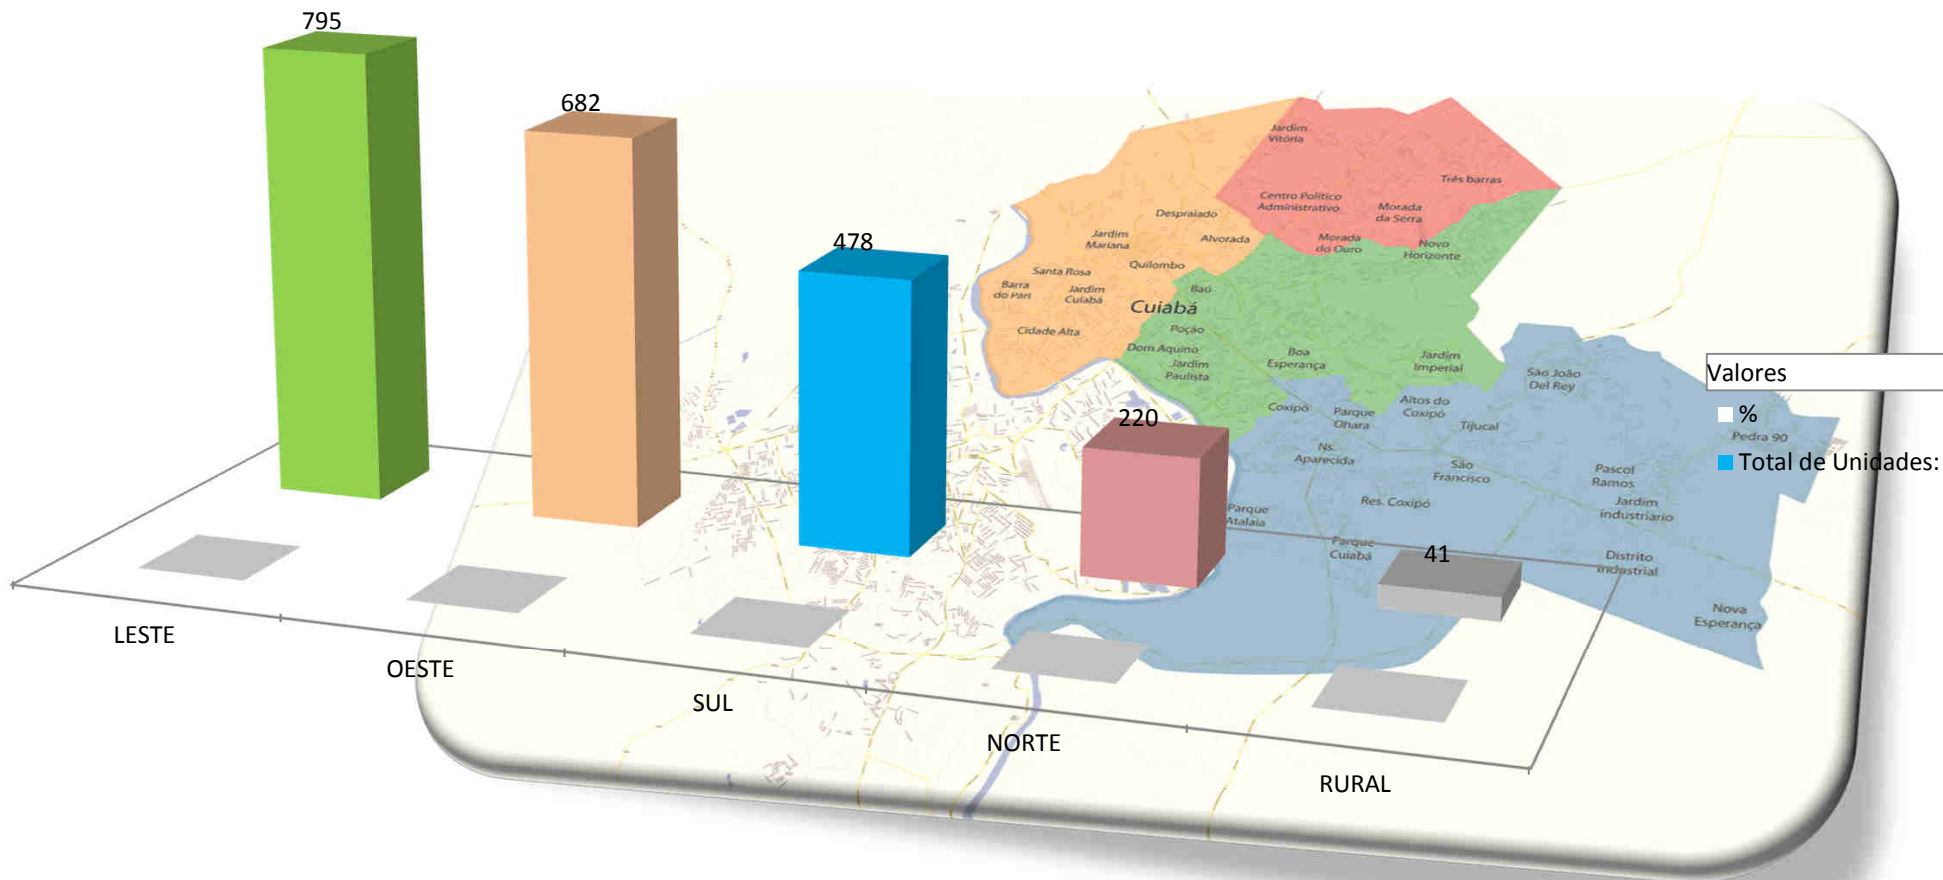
795

682

478

220

41

LESTE

OESTE

SUL

NORTE

RURAL

Valores

%

Total de Unidades:

Jardim Vitória

Três barras

Centro Político Administrativo

Morada da Serra

Despraiado

Jardim Mariana

Alvorada

Morada do Ouro

Novo Horizonte

Santa Rosa

Quilombo

Barra do Pari

Jardim Cuiabá

Baú

Cuiabá

Cidade Alta

Porão

Dom Aquino

Jardim Paulista

Boa Esperança

Jardim Imperial

São João Del Rey

Coxipó

Parque Ohara

Altos do Coxipó

Tijucal

Pedra 90

Ns. Aparecida

São Francisco

Pascol Ramos

Res. Coxipó

Jardim industriário

Parque Atalaia

Parque Cuiabá

Distrito Industrial

Nova Esperança